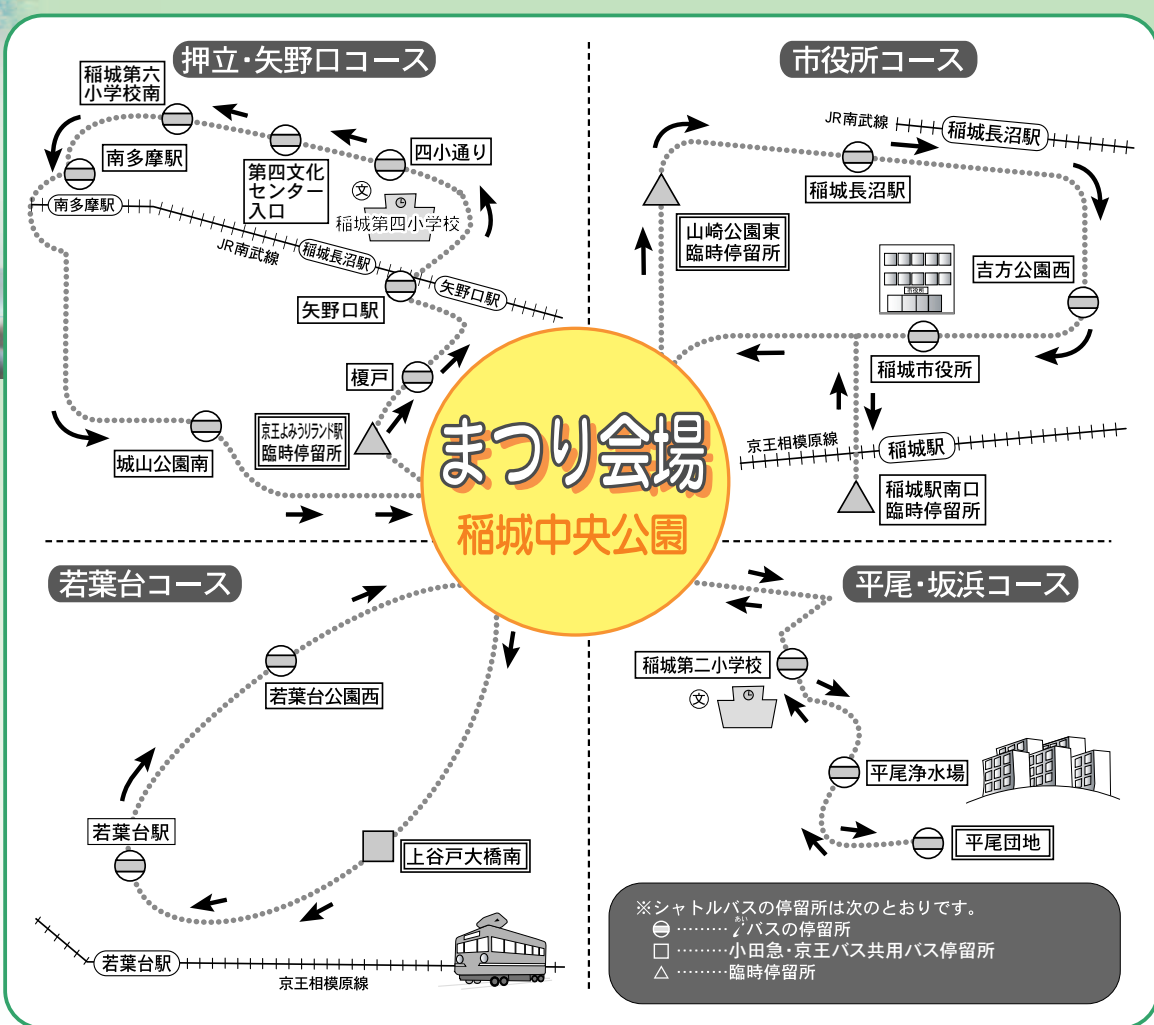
押立・矢野口コース

稲城第六小学校南
南多摩駅
第四文化センター入口
四小通り
稲城第四小学校
南多摩駅
JR南武線
稲城長沼駅
矢野口駅
矢野口駅
榎戸
京王よみうりランド駅臨時停留所
城山公園南

市役所コース

JR南武線
稲城長沼駅
稲城長沼駅
山崎公園東臨時停留所
吉方公園西
稲城市役所
京王相模原線
稲城駅
稲城駅南口臨時停留所

まつり会場
稲城中央公園

若葉台コース

若葉台公園西
若葉台駅
上谷戸大橋南
若葉台駅
京王相模原線

平尾・坂浜コース

稲城第二小学校
平尾浄水場
平尾団地

※シャトルバスの停留所は次のとおりです。
………iバスの停留所
□ ………小田急・京王バス共用バス停留所
△ ………臨時停留所